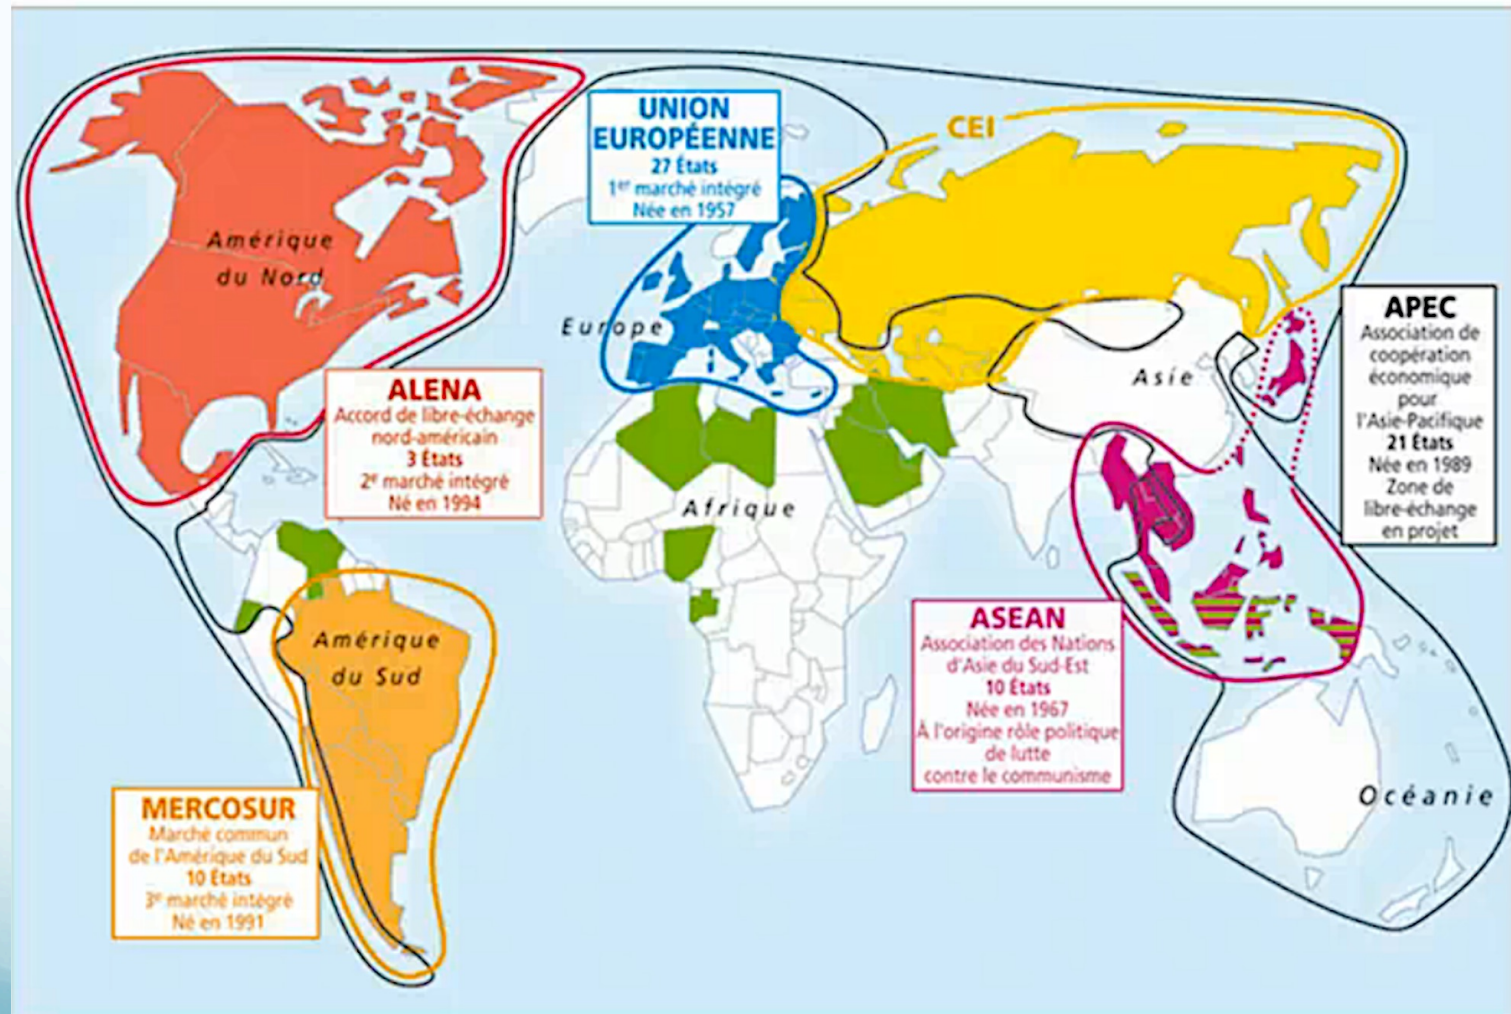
UNION EUROPÉENNE
27 États
1$^{er}$ marché intégré
Née en 1957

CEI

Amérique du Nord

Europe

Asie

APEC
Association de coopération économique pour l'Asie-Pacifique
21 États
Née en 1989
Zone de libre-échange en projet

ALENA
Accord de libre-échange nord-américain
3 États
2$^{e}$ marché intégré
Né en 1994

Afrique

Amérique du Sud

ASEAN
Association des Nations d'Asie du Sud-Est
10 États
Née en 1967
À l'origine rôle politique de lutte contre le communisme

Océanie

MERCOSUR
Marché commun de l'Amérique du Sud
10 États
3$^{e}$ marché intégré
Né en 1991